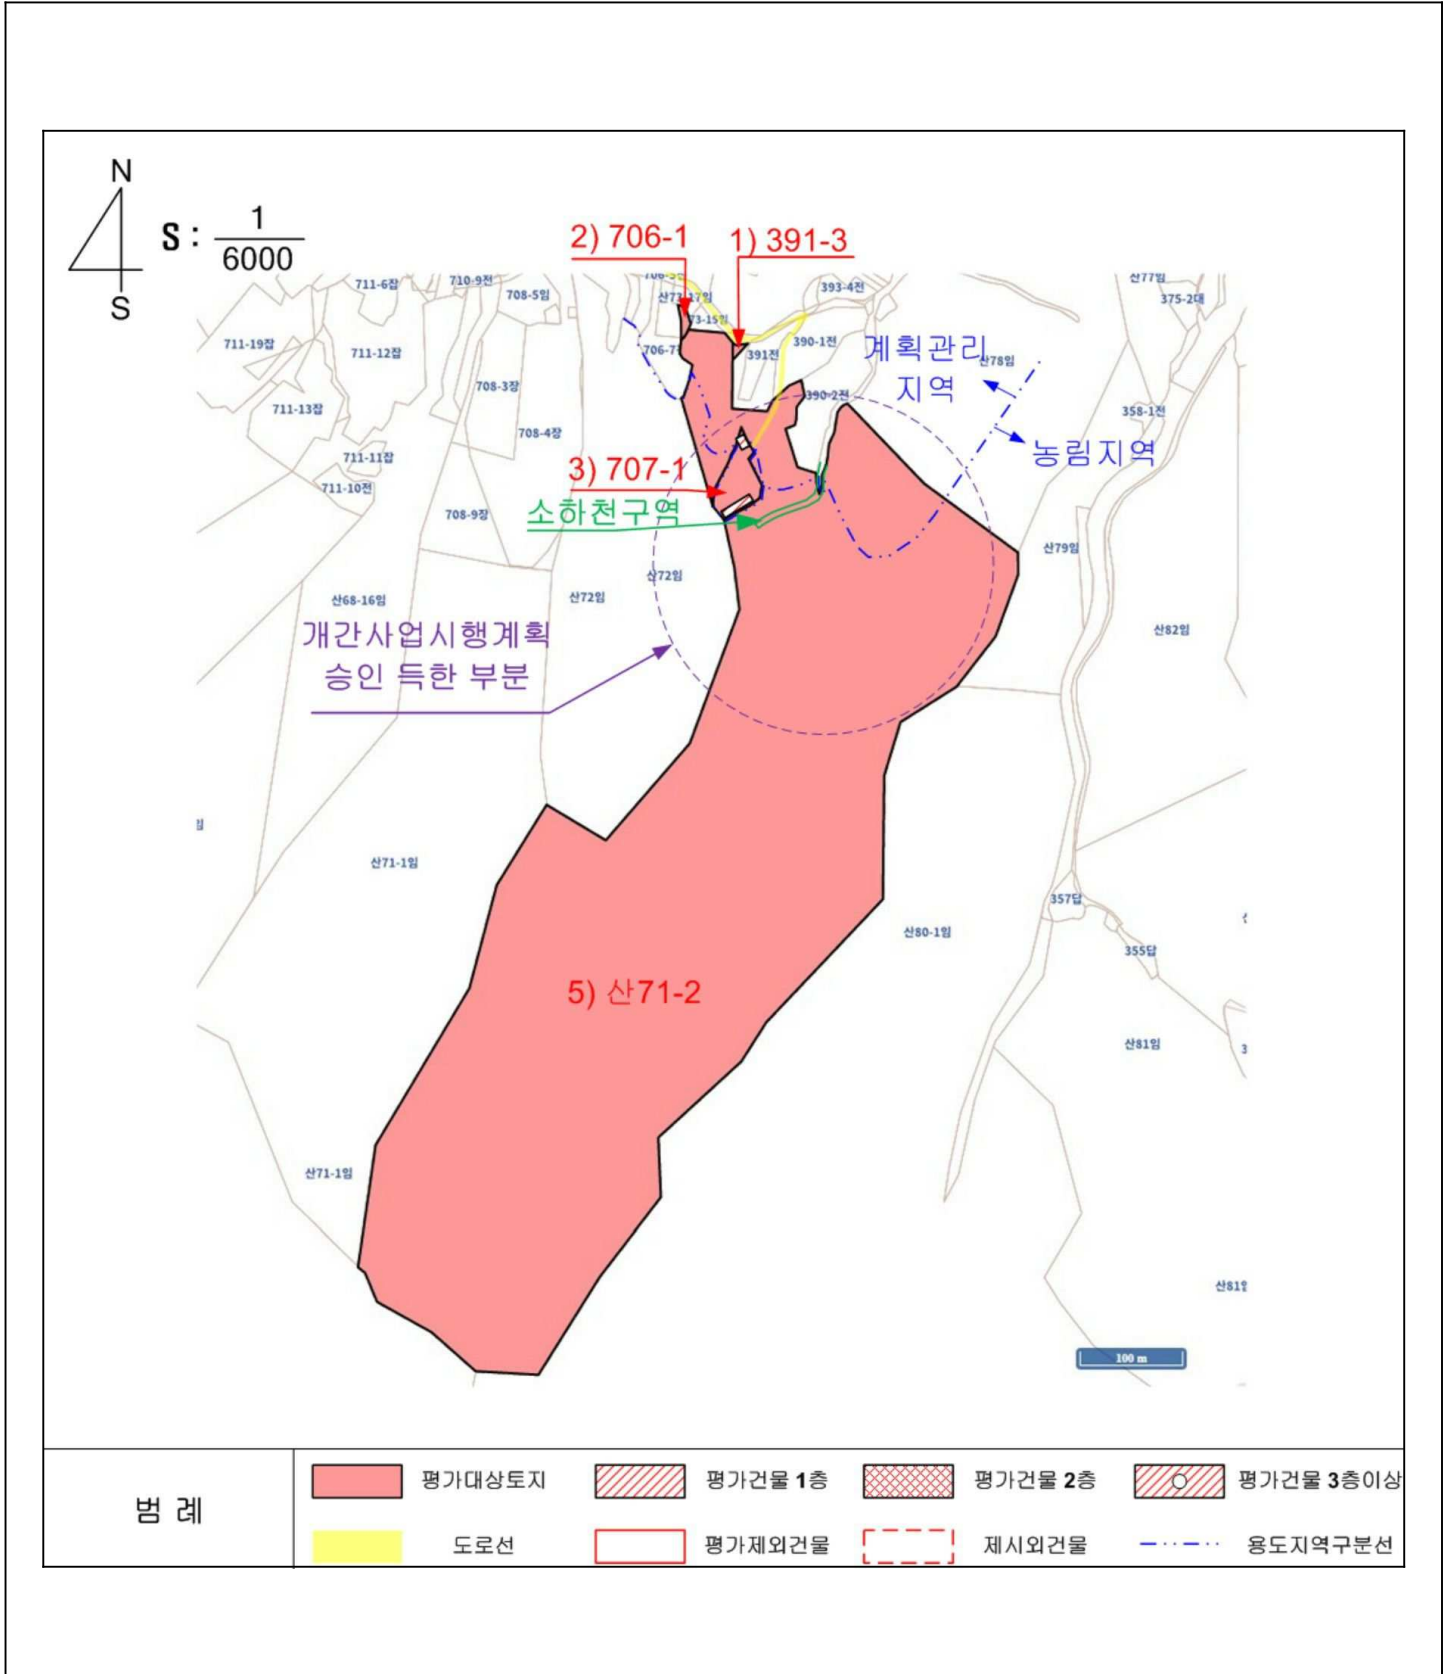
N
S
S : $\frac{1}{6000}$

2) 706-1
1) 391-3
3) 707-1
5) 산71-2

계획관리
지역
농림지역
소하천구역
개간사업시행계획
승인 득한 부분

711-6잡
710-9전
708-5임
706-3
산77-17임
73-15임
393-4전
산77임
375-2대
711-19잡
711-12잡
706-7
391전
390-1전
산78임
708-3장
711-13잡
390-2전
358-1전
708-4장
711-11잡
711-10전
708-9장
산79임
산72임
산68-16임
산72임
산82임
산71-1임
357답
산80-1임
355답
산81임
산71-1임
산81임
100 m

범 례
평가대상토지
평가건물 1층
평가건물 2층
평가건물 3층이상
도로선
평가제외건물
제시외건물
용도지역구분선